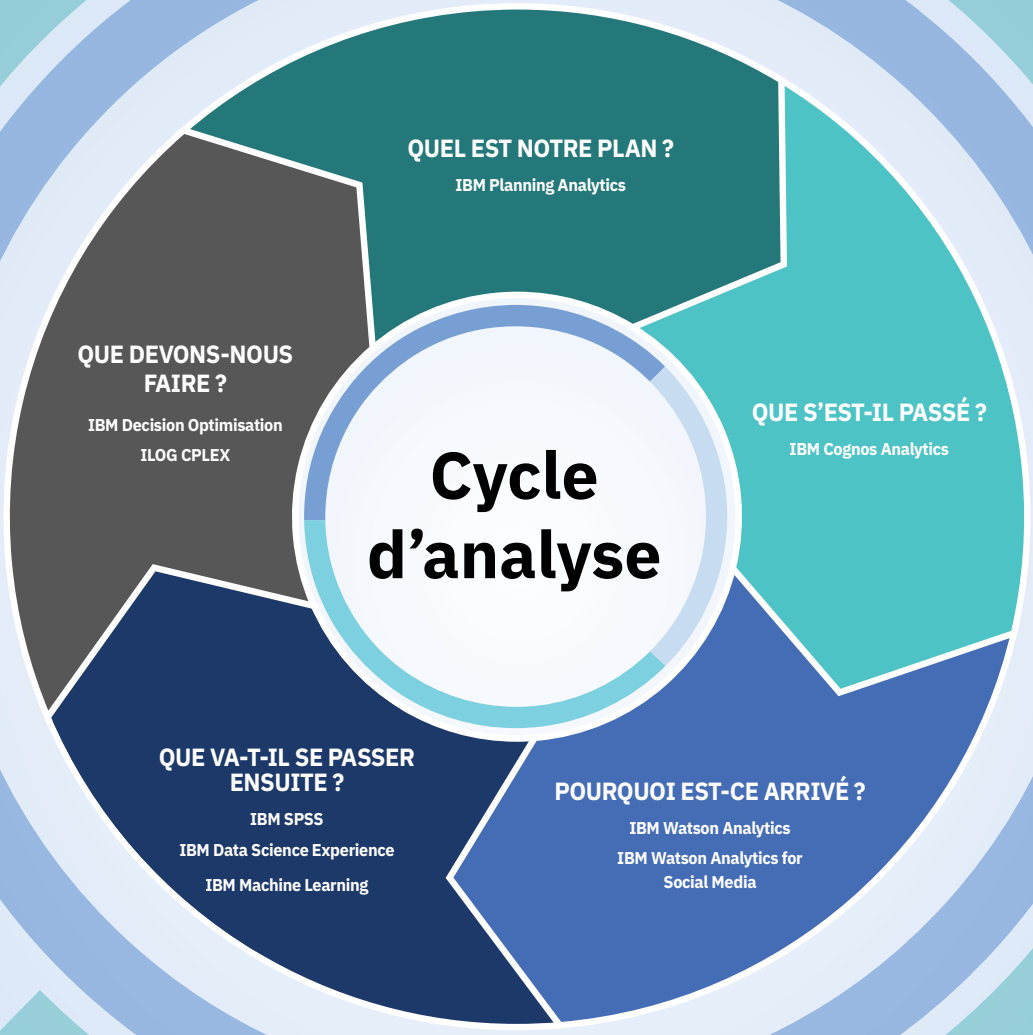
QUEL EST NOTRE PLAN ?
IBM Planning Analytics

QUE S'EST-IL PASSÉ ?
IBM Cognos Analytics

POURQUOI EST-CE ARRIVÉ ?
IBM Watson Analytics
IBM Watson Analytics for Social Media

QUE VA-T-IL SE PASSER ENSUITE ?
IBM SPSS
IBM Data Science Experience
IBM Machine Learning

QUE DEVONS-NOUS FAIRE ?
IBM Decision Optimisation
ILOG CPLEX

Cycle d'analyse